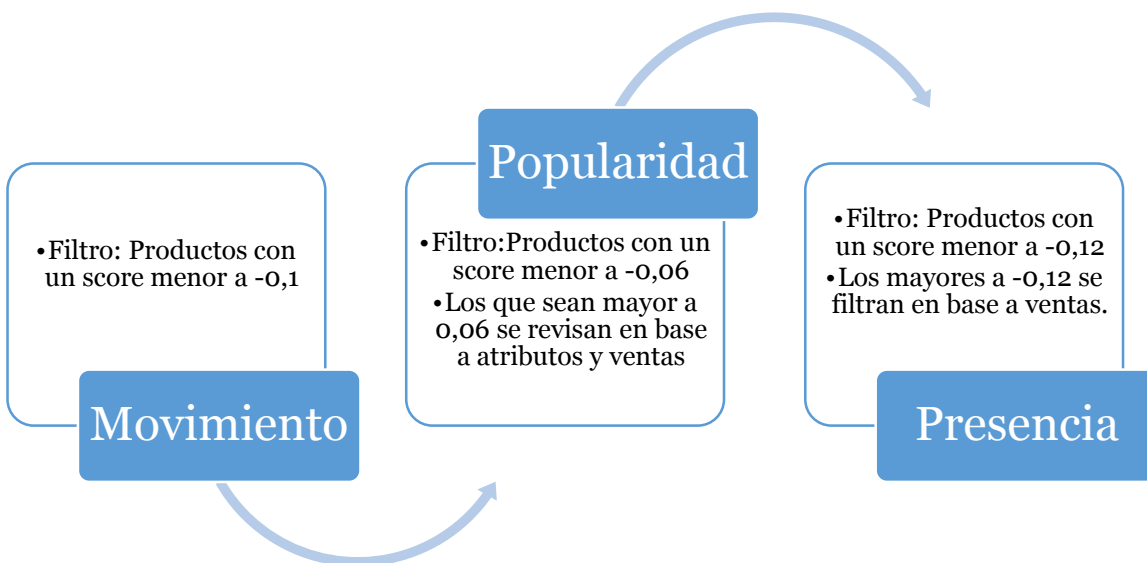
•Filtro: Productos con un score menor a -0,1

Movimiento

Popularidad

•Filtro:Productos con un score menor a -0,06
•Los que sean mayor a 0,06 se revisan en base a atributos y ventas

•Filtro: Productos con un score menor a -0,12
•Los mayores a -0,12 se filtran en base a ventas.

Presencia